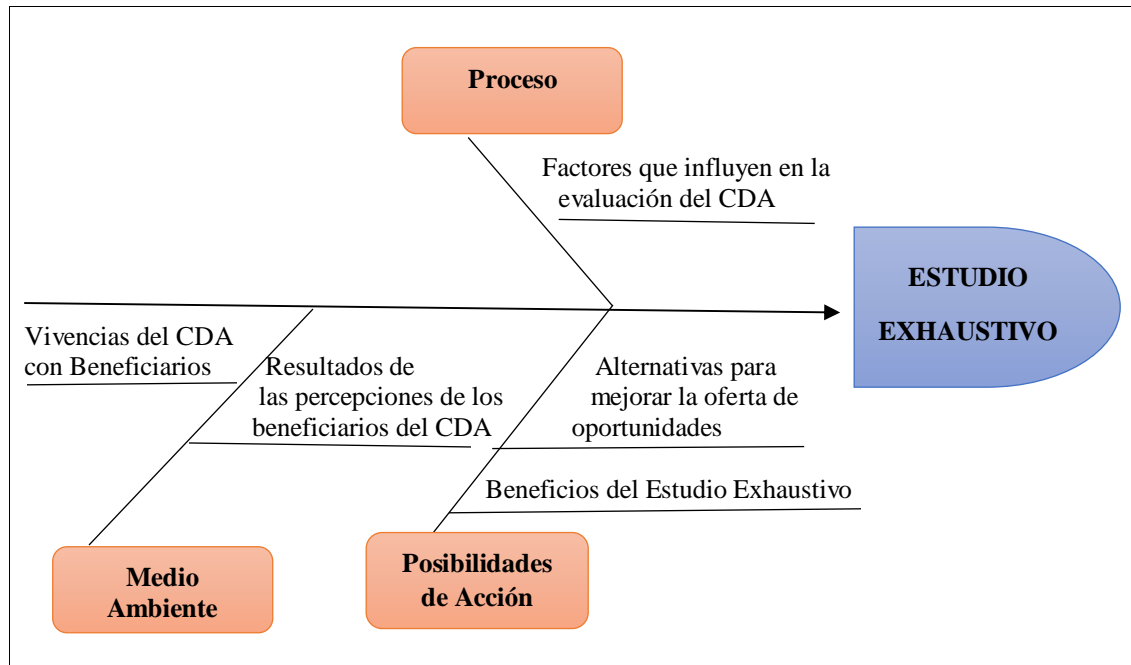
Proceso

Factores que influyen en la evaluación del CDA

ESTUDIO EXHAUSTIVO

Vivencias del CDA con Beneficiarios

Resultados de las percepciones de los beneficiarios del CDA

Alternativas para mejorar la oferta de oportunidades

Beneficios del Estudio Exhaustivo

Medio Ambiente

Posibilidades de Acción